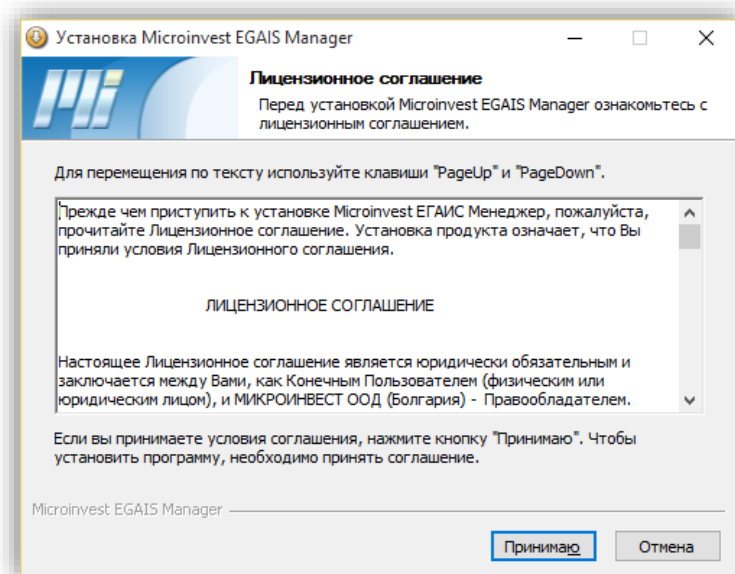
Установка Microinvest EGAIS Manager

Лицензионное соглашение

Перед установкой Microinvest EGAIS Manager ознакомьтесь с лицензионным соглашением.

Для перемещения по тексту используйте клавиши "PageUp" и "PageDown".

Прежде чем приступить к установке Microinvest ЕГАИС Менеджер, пожалуйста, прочитайте Лицензионное соглашение. Установка продукта означает, что Вы приняли условия Лицензионного соглашения.

ЛИЦЕНЗИОННОЕ СОГЛАШЕНИЕ

Настоящее Лицензионное соглашение является юридически обязательным и заключается между Вами, как Конечным Пользователем (физическим или юридическим лицом), и МИКРОИНВЕСТ ООД (Болгария) - Правообладателем.

Если вы принимаете условия соглашения, нажмите кнопку "Принимаю". Чтобы установить программу, необходимо принять соглашение.

Microinvest EGAIS Manager

Принимаю

Отмена